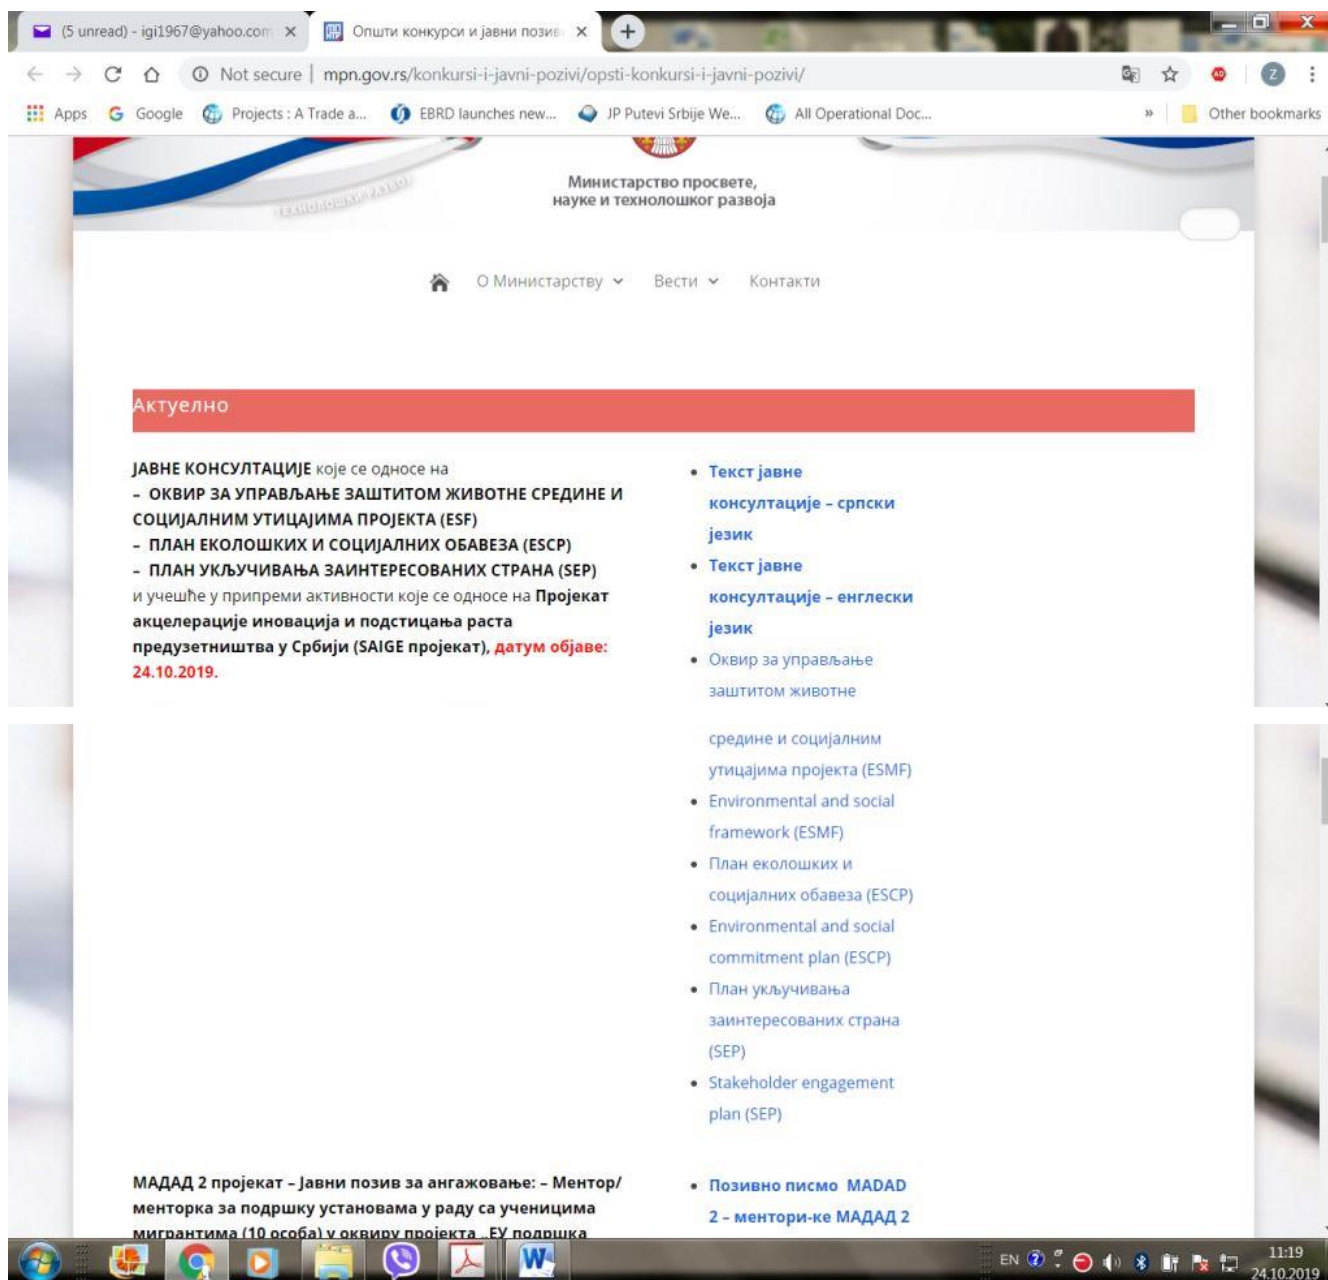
(5 unread) - igi1967@yahoo.com ×
Општи конкурси и јавни пози ×

Not secure | mpn.gov.rs/konkursi-i-javni-pozivi/opsti-konkursi-i-javni-pozivi/

Apps Google Projects : A Trade a... EBRD launches new... JP Putevi Srbije We... All Operational Doc... » Other bookmarks

Министарство просвете, науке и технолошког развоја

О Министарству Вести Контакти

Актуелно

**ЈАВНЕ КОНСУЛТАЦИЈЕ** које се односе на
– ОКВИР ЗА УПРАВЉАЊЕ ЗАШТИТОМ ЖИВОТНЕ СРЕДИНЕ И СОЦИЈАЛНИМ УТИЦАЈИМА ПРОЈЕКТА (ESF)
– ПЛАН ЕКОЛОШКИХ И СОЦИЈАЛНИХ ОБАВЕЗА (ESCP)
– ПЛАН УКЉУЧИВАЊА ЗАИНТЕРЕСОВАНИХ СТРАНА (SEP)
и учешће у припреми активности које се односе на **Пројекат акцелерације иновација и подстицања раста предузетништва у Србији (SAIGE пројекат)**, датум објаве: 24.10.2019.

- Текст јавне консултације – српски језик
- Текст јавне консултације – енглески језик
- Оквир за управљање заштитом животне средине и социјалним утицајима пројекта (ESMF)
- Environmental and social framework (ESMF)
- План еколошких и социјалних обавеза (ESCP)
- Environmental and social commitment plan (ESCP)
- План укључивања заинтересованих страна (SEP)
- Stakeholder engagement plan (SEP)

МАДАД 2 пројекат – Јавни позив за ангажовање: – Ментор/менторка за подршку установама у раду са ученицима мигрантима (10 особа) у оквиру пројекта „ЕУ подршка

- Позивно писмо МАДАД 2 – ментори-ке МАДАД 2

EN 11:19 24.10.2019